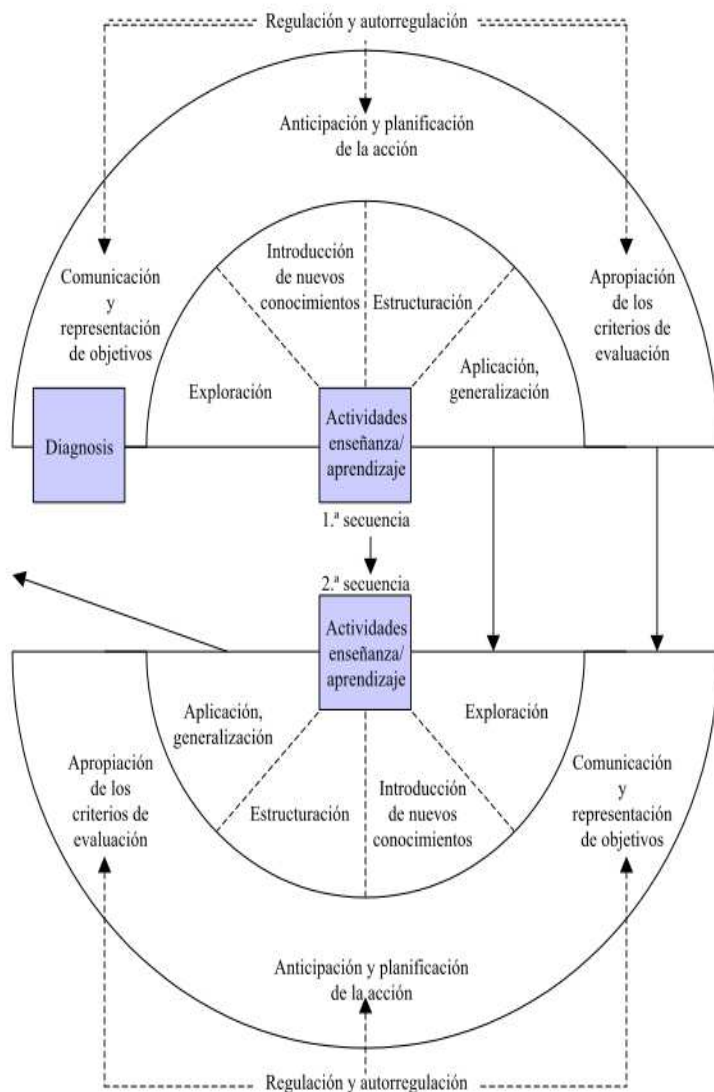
Regulación y autorregulación

Anticipación y planificación de la acción

Comunicación y representación de objetivos

Introducción de nuevos conocimientos

Estructuración

Apropiación de los criterios de evaluación

Exploración

Aplicación, generalización

Diagnosis

Actividades enseñanza/ aprendizaje

1.ª secuencia

2.ª secuencia

Actividades enseñanza/ aprendizaje

Aplicación, generalización

Exploración

Apropiación de los criterios de evaluación

Estructuración

Introducción de nuevos conocimientos

Comunicación y representación de objetivos

Anticipación y planificación de la acción

Regulación y autorregulación